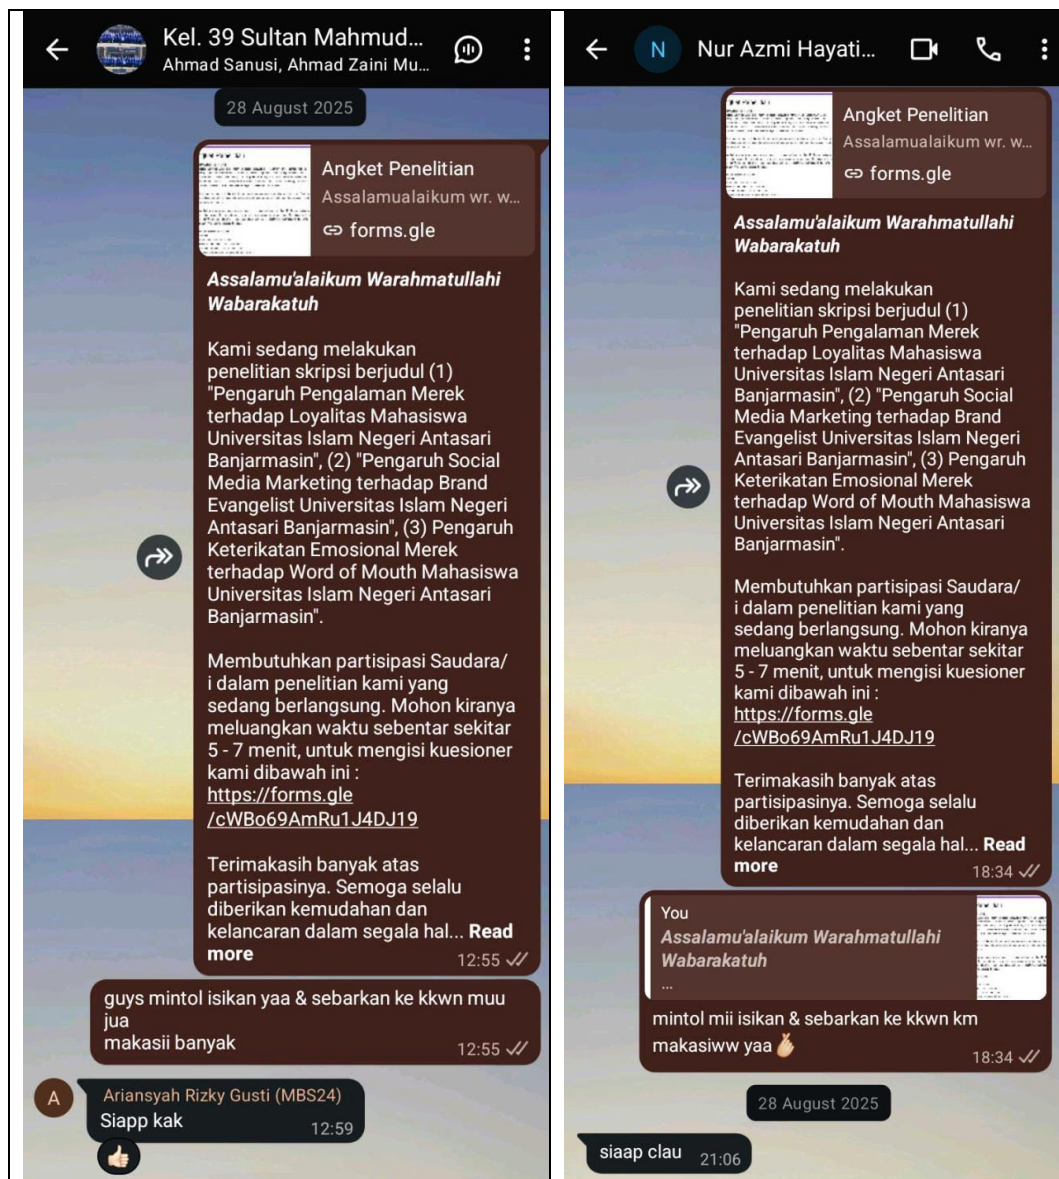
Kel. 39 Sultan Mahmud...
Ahmad Sanusi, Ahmad Zaini Mu...

28 August 2025

Angket Penelitian
Assalamualaikum wr. w...
forms.gle

Assalamu'alaikum Warahmatullahi Wabarakatuh

Kami sedang melakukan penelitian skripsi berjudul (1) "Pengaruh Pengalaman Merek terhadap Loyalitas Mahasiswa Universitas Islam Negeri Antasari Banjarmasin", (2) "Pengaruh Social Media Marketing terhadap Brand Evangelist Universitas Islam Negeri Antasari Banjarmasin", (3) Pengaruh Keterikatan Emosional Merek terhadap Word of Mouth Mahasiswa Universitas Islam Negeri Antasari Banjarmasin".

Membutuhkan partisipasi Saudara/i dalam penelitian kami yang sedang berlangsung. Mohon kiranya meluangkan waktu sebentar sekitar 5 - 7 menit, untuk mengisi kuesioner kami dibawah ini : https://forms.gle/cWBo69AmRu1J4DJ19

Terimakasih banyak atas partisipasinya. Semoga selalu diberikan kemudahan dan kelancaran dalam segala hal... Read more
12:55

guys mintol isikan yaa & sebarkan ke kkwn muu jua
makasii banyak
12:55

A
Ariansyah Rizky Gusti (MBS24)
Siapp kak
12:59

N
Nur Azmi Hayati...

Angket Penelitian
Assalamualaikum wr. w...
forms.gle

Assalamu'alaikum Warahmatullahi Wabarakatuh

Kami sedang melakukan penelitian skripsi berjudul (1) "Pengaruh Pengalaman Merek terhadap Loyalitas Mahasiswa Universitas Islam Negeri Antasari Banjarmasin", (2) "Pengaruh Social Media Marketing terhadap Brand Evangelist Universitas Islam Negeri Antasari Banjarmasin", (3) Pengaruh Keterikatan Emosional Merek terhadap Word of Mouth Mahasiswa Universitas Islam Negeri Antasari Banjarmasin".

Membutuhkan partisipasi Saudara/i dalam penelitian kami yang sedang berlangsung. Mohon kiranya meluangkan waktu sebentar sekitar 5 - 7 menit, untuk mengisi kuesioner kami dibawah ini : https://forms.gle/cWBo69AmRu1J4DJ19

Terimakasih banyak atas partisipasinya. Semoga selalu diberikan kemudahan dan kelancaran dalam segala hal... Read more
18:34

You
Assalamu'alaikum Warahmatullahi Wabarakatuh
...
mintol mii isikan & sebarkan ke kkwn km
makasiww yaa
18:34

28 August 2025

siaap clau
21:06